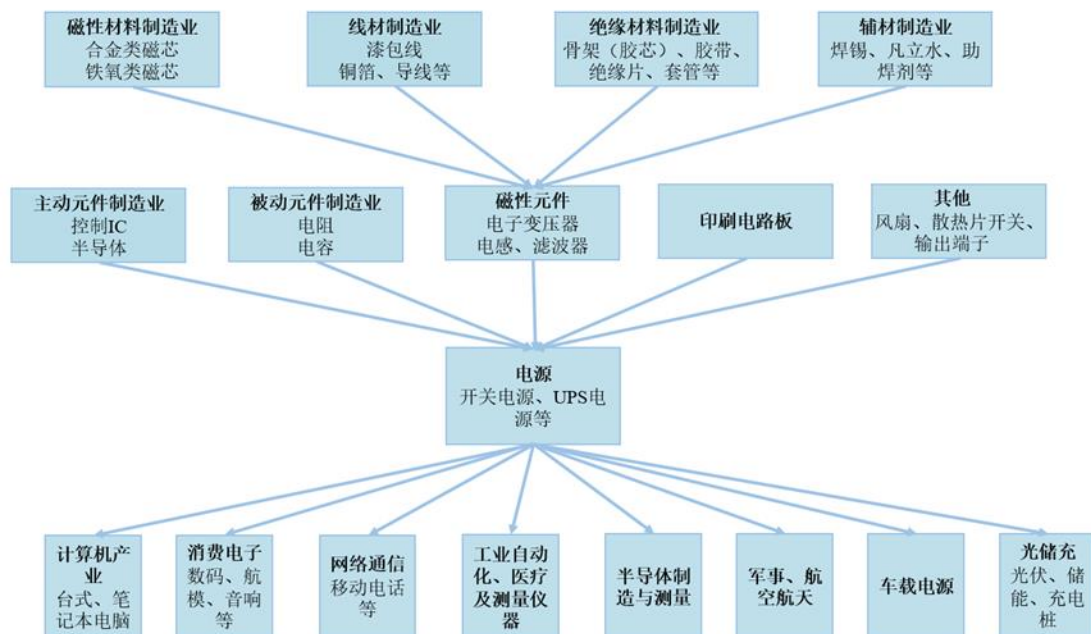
磁性材料制造业
合金类磁芯
铁氧类磁芯

线材制造业
漆包线
铜箔、导线等

绝缘材料制造业
骨架（胶芯）、胶带、绝缘片、套管等

辅材制造业
焊锡、凡立水、助焊剂等

主动元件制造业
控制IC
半导体

被动元件制造业
电阻
电容

磁性元件
电子变压器
电感、滤波器

印刷电路板

其他
风扇、散热片开关、输出端子

电源
开关电源、UPS电源等

计算机产业
台式、笔记本电脑

消费电子
数码、航模、音响等

网络通信
移动电话等

工业自动化、医疗及测量仪器

半导体制造与测量

军事、航空航天

车载电源

光储充
光伏、储能、充电桩